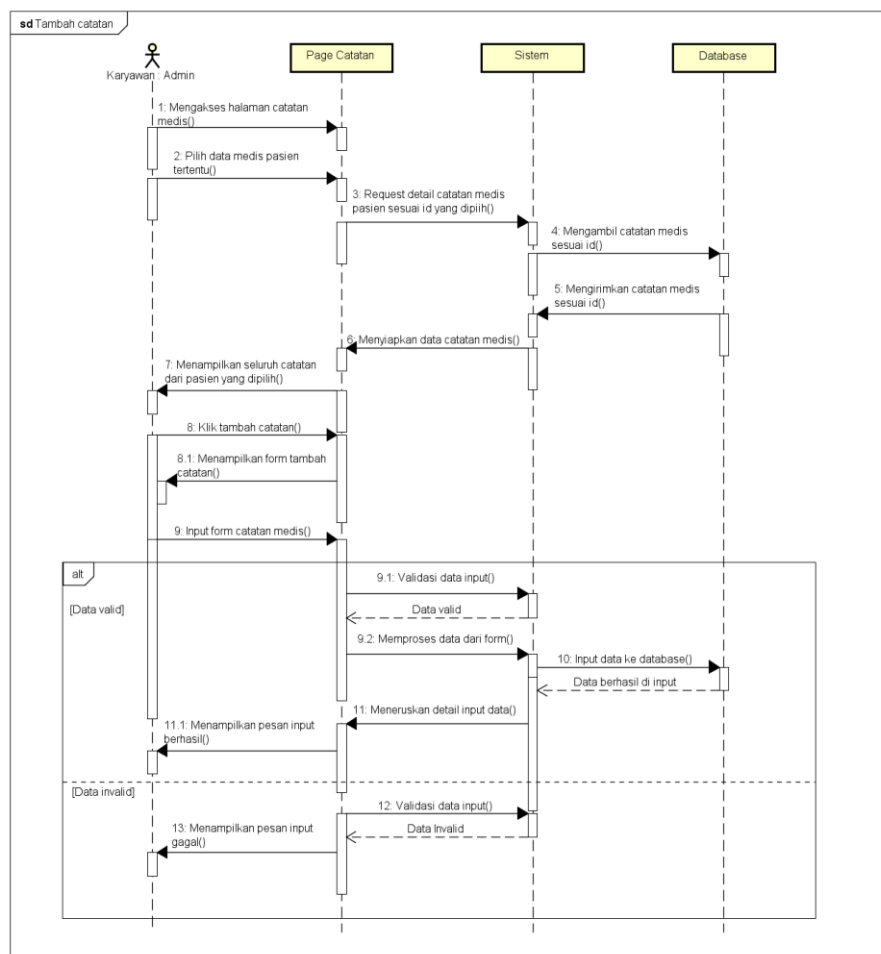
sd Tambah catatan

Karyawan : Admin

Page Catatan

Sistem

Database

1: Mengakses halaman catatan medis()

2: Pilih data medis pasien tertentu()

3: Request detail catatan medis pasien sesuai id yang dipiih()

4: Mengambil catatan medis sesuai id()

5: Mengirimkan catatan medis sesuai id()

6: Menyiapkan data catatan medis()

7: Menampilkan seluruh catatan dari pasien yang dipilih()

8: Klik tambah catatan()

8.1: Menampilkan form tambah catatan()

9: Input form catatan medis()

alt

[Data valid]

9.1: Validasi data input()

Data valid

9.2: Memproses data dari form()

10: Input data ke database()

Data berhasil di input

11: Meneruskan detail input data()

11.1: Menampilkan pesan input berhasil()

[Data invalid]

12: Validasi data input()

Data Invalid

13: Menampilkan pesan input gagal()